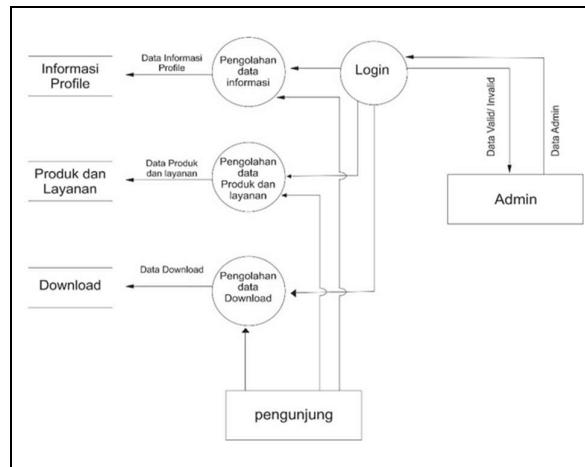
Informasi Profile

Data Informasi Profile

Pengolahan data informasi

Login

Data Valid/ Invalid

Data Admin

Produk dan Layanan

Data Produk dan layanan

Pengolahan data Produk dan layanan

Admin

Download

Data Download

Pengolahan data Download

pengunjung